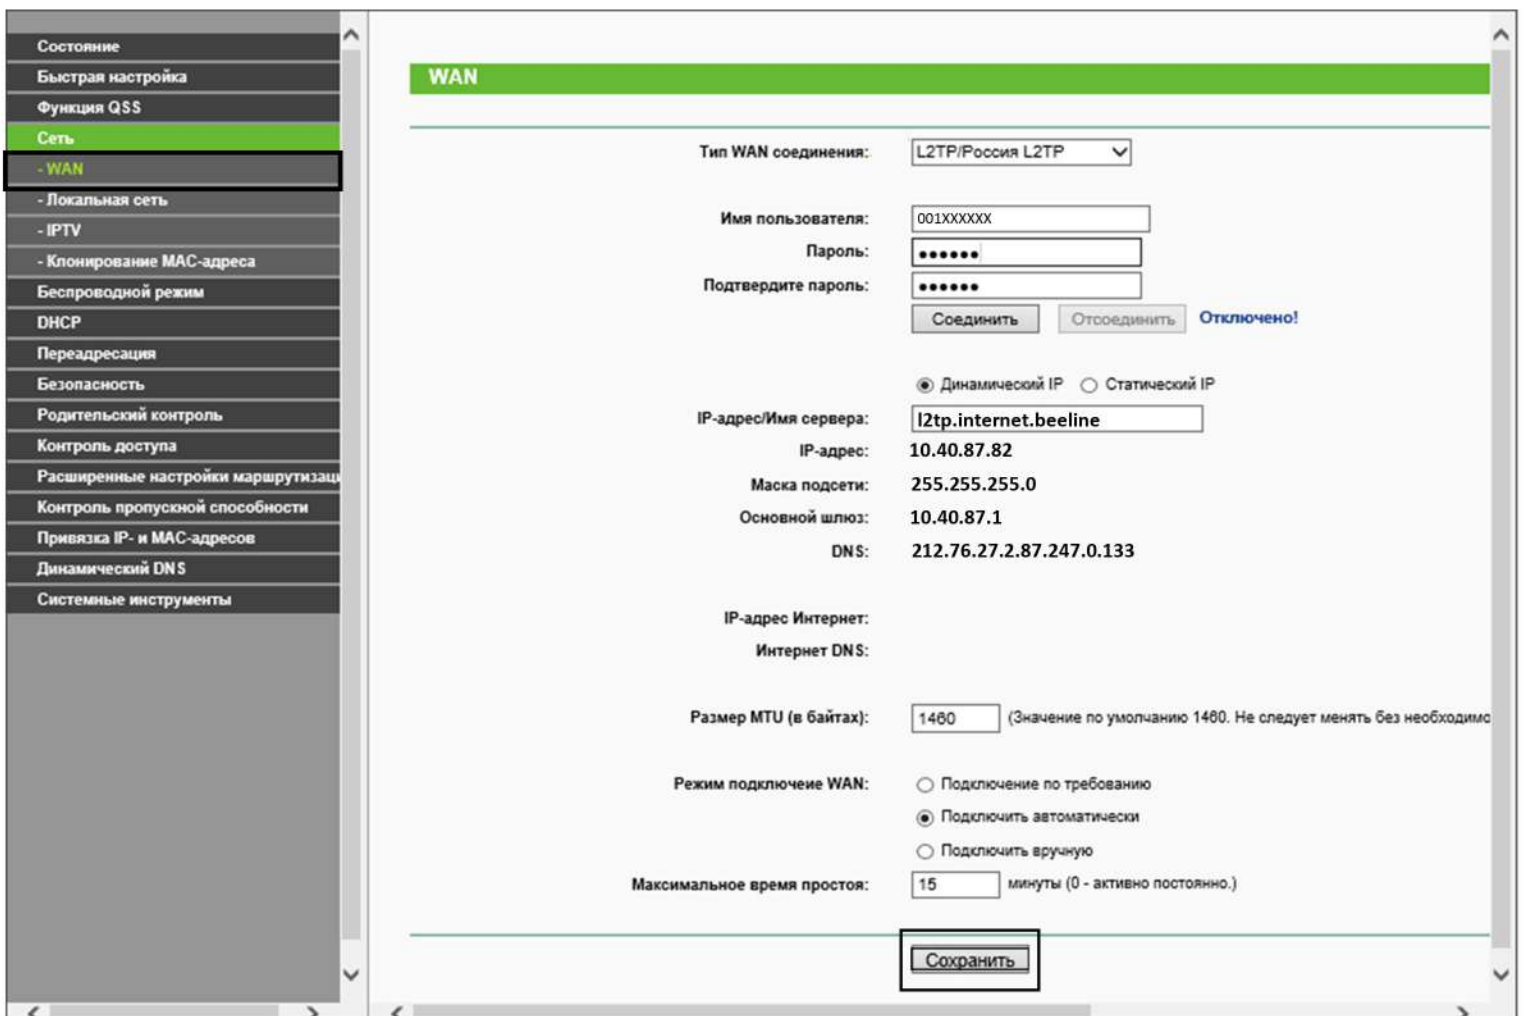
Состояние
Быстрая настройка
Функция QSS
Сеть
- WAN
- Локальная сеть
- IPTV
- Клонирование MAC-адреса
Беспроводной режим
DHCP
Переадресация
Безопасность
Родительский контроль
Контроль доступа
Расширенные настройки маршрутизац
Контроль пропускной способности
Привязка IP- и MAC-адресов
Динамический DNS
Системные инструменты

WAN

Тип WAN соединения: L2TP/Россия L2TP

Имя пользователя: 001XXXXXX
Пароль: ••••••
Подтвердите пароль: ••••••
Соединить Отсоединить Отключено!

Динамический IP Статический IP
IP-адрес/Имя сервера: l2tp.internet.beeline
IP-адрес: 10.40.87.82
Маска подсети: 255.255.255.0
Основной шлюз: 10.40.87.1
DNS: 212.76.27.2.87.247.0.133

IP-адрес Интернет:
Интернет DNS:

Размер MTU (в байтах): 1460 (Значение по умолчанию 1460. Не следует менять без необходимо

Режим подключение WAN: Подключение по требованию
Подключить автоматически
Подключить вручную
Максимальное время простоя: 15 минуты (0 - активно постоянно.)

Сохранить